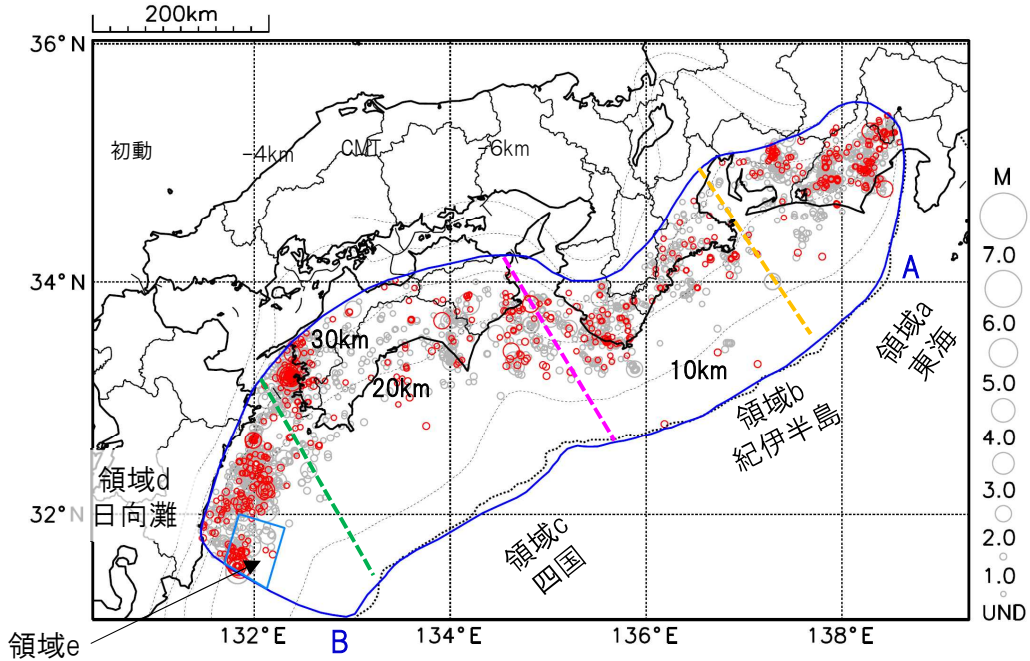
200km

36° N

34° N

32° N

132° E

134° E

136° E

138° E

初動

-4km

CMT

-6km

30km

20km

10km

A

B

領域a
東海

領域b
紀伊半島

領域c
四国

領域d
日向灘

領域e

M

7.0

6.0

5.0

4.0

3.0

2.0

1.0

UND